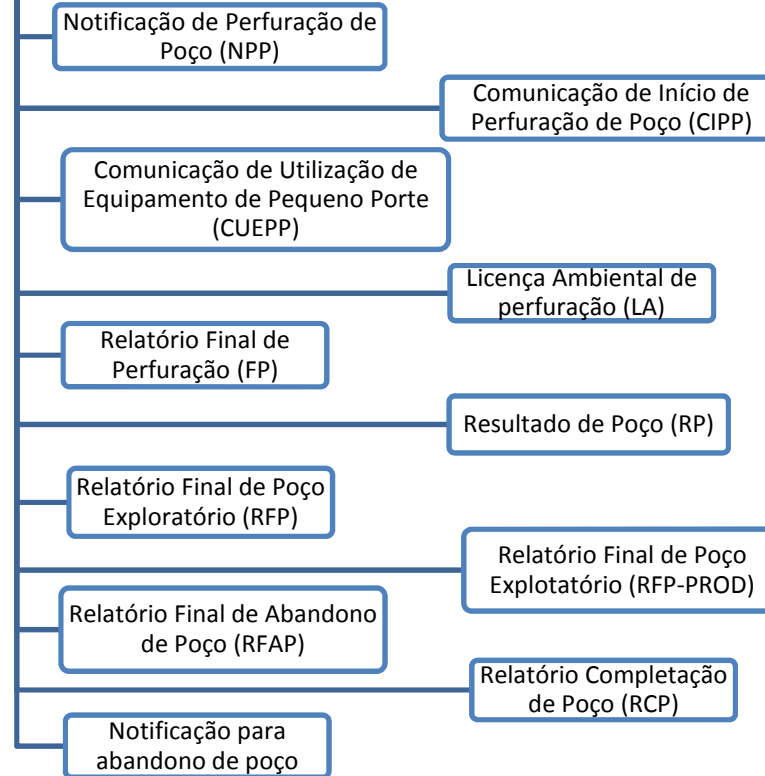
Notificação de Perfuração de Poço (NPP)

Comunicação de Início de Perfuração de Poço (CIPP)

Comunicação de Utilização de Equipamento de Pequeno Porte (CUEPP)

Licença Ambiental de perfuração (LA)

Relatório Final de Perfuração (FP)

Resultado de Poço (RP)

Relatório Final de Poço Exploratório (RFP)

Relatório Final de Poço Explotatório (RFP-PROD)

Relatório Final de Abandono de Poço (RFAP)

Relatório Completação de Poço (RCP)

Notificação para abandono de poço